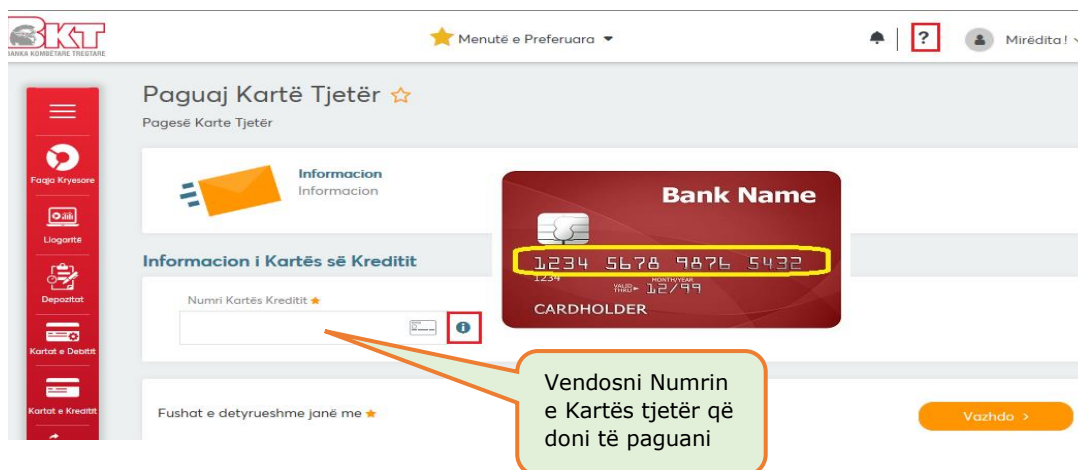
BKT
BANKA KOMBËTARE TREGTARE

Menutë e Preferuara

?

Mirëdita !

Faqja Kryesore

Llogaritë

Depozitat

Kartat e Debitit

Kartat e Kreditit

Paguaj Kartë Tjetër ☆

Pagesë Karte Tjetër

Informacion
Informacion

Informacion i Kartës së Kreditit

Numri Kartës Kreditit ★

Bank Name

1234 5678 9876 5432

1234

VALID THRU 12/99

MONTH/YEAR

CARDHOLDER

Vendosni Numrin e Kartës tjetër që doni të paguani

Fushat e detyrueshme janë me ★

Vazhdo >